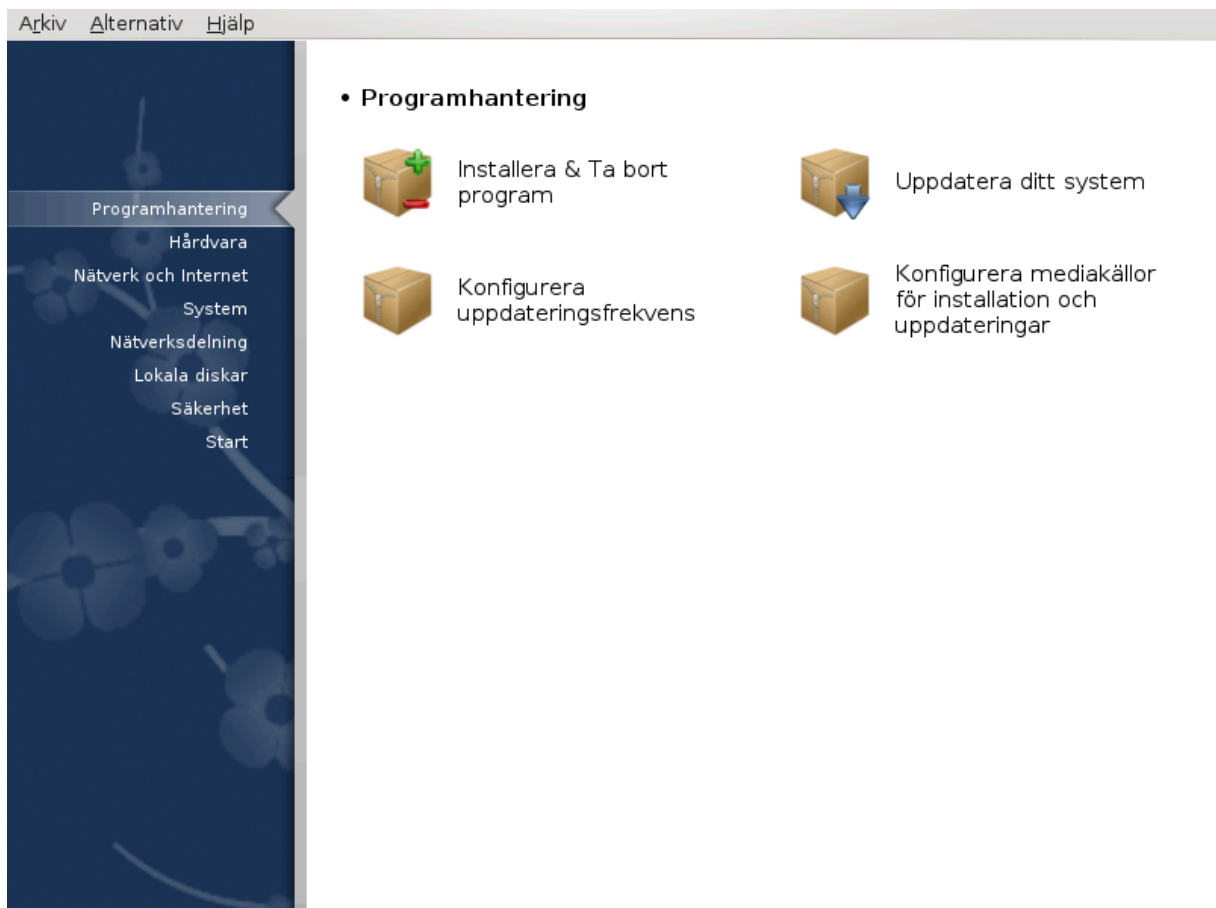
Arkiv Alternativ Hjälp

Programhantering
Hårdvara
Nätverk och Internet
System
Nätverksdelning
Lokala diskar
Säkerhet
Start

• Programhantering

Installera & Ta bort program

Uppdatera ditt system

Konfigurera uppdateringsfrekvens

Konfigurera mediakällor för installation och uppdateringar